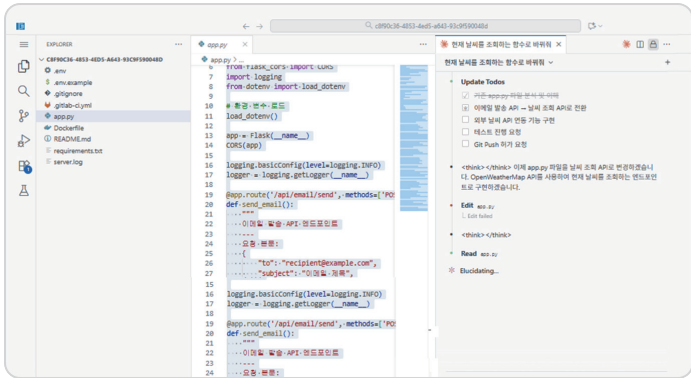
c8f90c36-4853-4ed5-a643-93c9f590048d

EXPLORER
C8F90C36-4853-4ED5-A643-93C9F590048D
.env
.env.example
.gitignore
.gitlab-ci.yml
app.py
Dockerfile
README.md
requirements.txt
server.log

app.py ×
app.py > ...

6 from flask_cors import CORS
7 import logging
8 from dotenv import load_dotenv
9
10 # 환경 변수 로드
11 load_dotenv()
12
13 app = Flask(__name__)
14 CORS(app)
15
16 logging.basicConfig(level=logging.INFO)
17 logger = logging.getLogger(__name__)
18
19 @app.route('/api/email/send', methods=['PO
20 def send_email():
21 """
22 이메일 발송 API 엔드포인트
23
24 요청 본문:
25 {
26 "to": "recipient@example.com",
27 "subject": "이메일 제목",

16 logging.basicConfig(level=logging.INFO)
17 logger = logging.getLogger(__name__)
18
19 @app.route('/api/email/send', methods=['PO
20 def send_email():
21 """
22 이메일 발송 API 엔드포인트
23
24 요청 본문:

현재 날씨를 조회하는 함수로 바꿔줘 ×

현재 날씨를 조회하는 함수로 바꿔줘

Update Todos
기존 app.py 파일 분석 및 이해
이메일 발송 API → 날씨 조회 API로 전환
외부 날씨 API 연동 기능 구현
테스트 진행 요청
Git Push 하기 요청

<think> </think> 이제 app.py 파일을 날씨 조회 API로 변경하겠습니다. OpenWeatherMap API를 사용하여 현재 날씨를 조회하는 엔드포인트로 구현하겠습니다.

Edit app.py
Edit failed

<think> </think>

Read app.py

Elucidating...